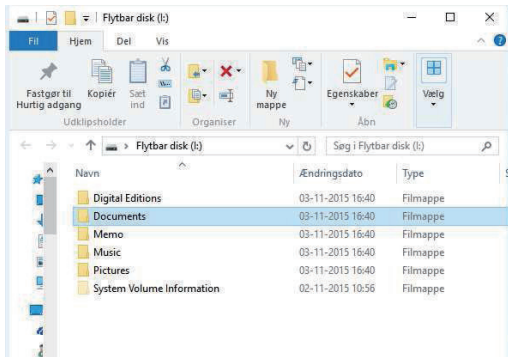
Flytbar disk (I:)

Fil | Hjem | Del | Vis

Fastgør til Hurtig adgang | Kopiér | Sæt ind
Udklipsholder
Organiser
Ny mappe
Ny
Egenskaber
Åbn
Vælg

Flytbar disk (I:)
Søg i Flytbar disk (I:)

| Navn | Ændringsdato | Type |
|---|---|---|
| Digital Editions | 03-11-2015 16:40 | Filmappe |
| Documents | 03-11-2015 16:40 | Filmappe |
| Memo | 03-11-2015 16:40 | Filmappe |
| Music | 03-11-2015 16:40 | Filmappe |
| Pictures | 03-11-2015 16:40 | Filmappe |
| System Volume Information | 02-11-2015 10:56 | Filmappe |